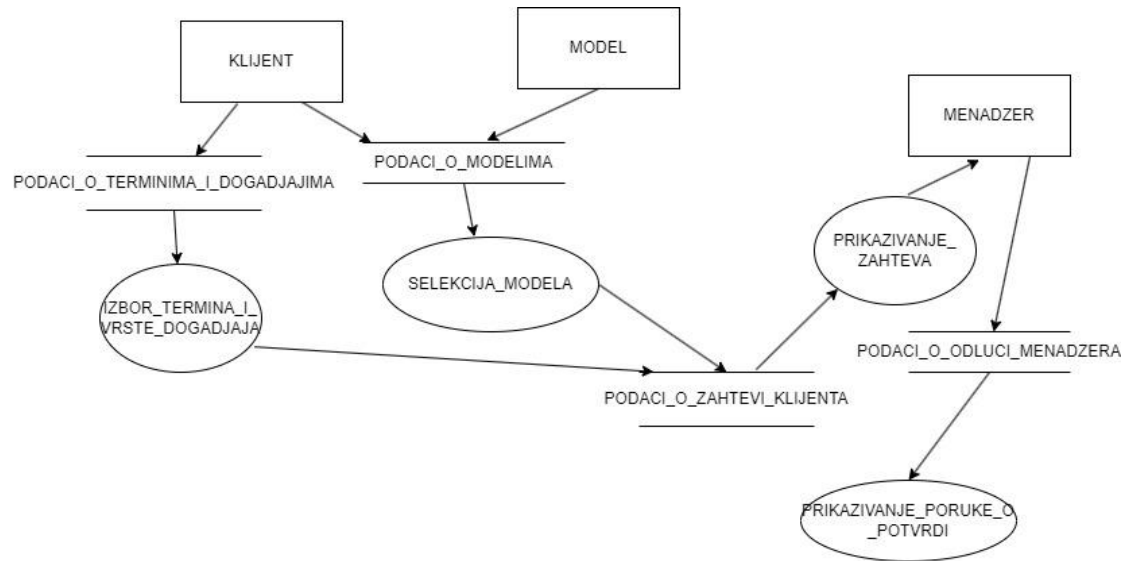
KLIJENT

MODEL

MENADZER

PODACI_O_TERMINIMA_I_DOGADJAJIMA

PODACI_O_MODELIMA

PRIKAZIVANJE_ZAHTEVA

IZBOR_TERMINA_I_VRSTE_DOGADJAJA

SELEKCIJA_MODELA

PODACI_O_ODLUCI_MENADZERA

PODACI_O_ZAHTEVI_KLIJENTA

PRIKAZIVANJE_PORUKE_O_POTVRDI